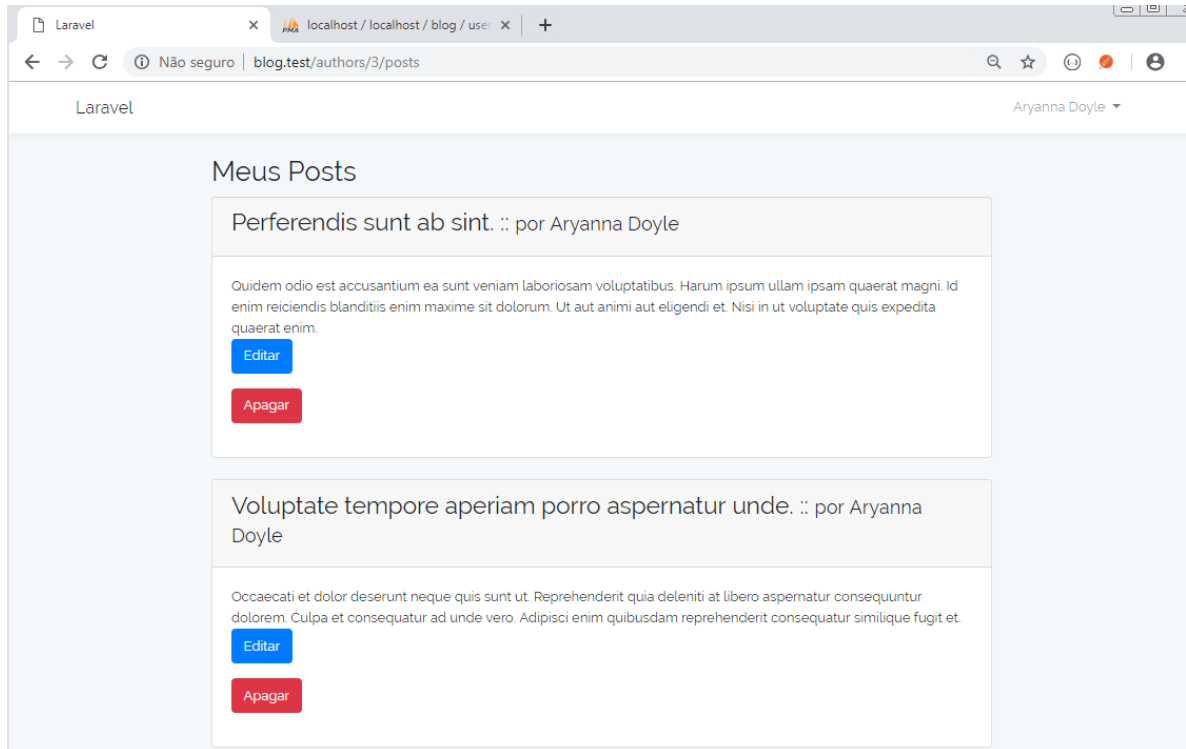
Laravel ×
localhost / localhost / blog / user ×
+

Não seguro | blog.test/authors/3/posts

Laravel
Aryanna Doyle

Meus Posts

Perferendis sunt ab sint. :: por Aryanna Doyle

Quidem odio est accusantium ea sunt veniam laboriosam voluptatibus. Harum ipsum ullam ipsam quaerat magni. Id enim reiciendis blanditiis enim maxime sit dolorum. Ut aut animi aut eligendi et. Nisi in ut voluptate quis expedita quaerat enim.

Editar

Apagar

Voluptate tempore aperiam porro aspernatur unde. :: por Aryanna Doyle

Occaecati et dolor deserunt neque quis sunt ut. Reprehenderit quia deleniti at libero aspernatur consequuntur dolorem. Culpa et consequatur ad unde vero. Adipisci enim quibusdam reprehenderit consequatur similique fugit et.

Editar

Apagar